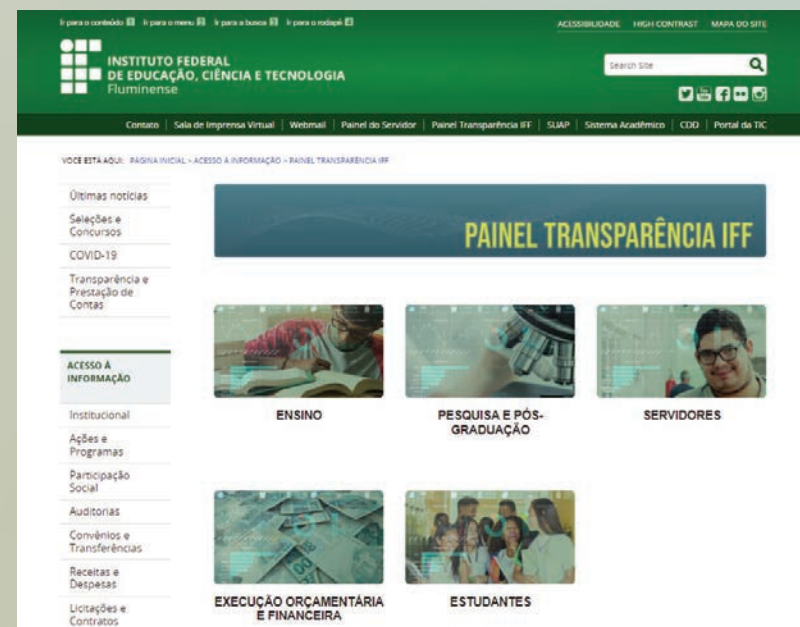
Ir para o conteúdo 1 Ir para o menu 2 Ir para a busca 3 Ir para o rodapé 4

ACESSIBILIDADE HIGH CONTRAST MAPA DO SITE

INSTITUTO FEDERAL DE EDUCAÇÃO, CIÊNCIA E TECNOLOGIA Fluminense

Search Site

Contato | Sala de Imprensa Virtual | Webmail | Painel do Servidor | Painel Transparência IFF | SUAP | Sistema Acadêmico | CDD | Portal da TIC

VOCÊ ESTÁ AQUI: PÁGINA INICIAL > ACESSO À INFORMAÇÃO > PAINEL TRANSPARÊNCIA IFF

Últimas notícias

Seleções e Concursos

COVID-19

Transparência e Prestação de Contas

ACESSO À INFORMAÇÃO

Institucional

Ações e Programas

Participação Social

Auditorias

Convênios e Transferências

Receitas e Despesas

Licitações e Contratos

PAINEL TRANSPARÊNCIA IFF

ENSINO

PESQUISA E PÓS-GRADUAÇÃO

SERVIDORES

EXECUÇÃO ORÇAMENTÁRIA E FINANCEIRA

ESTUDANTES